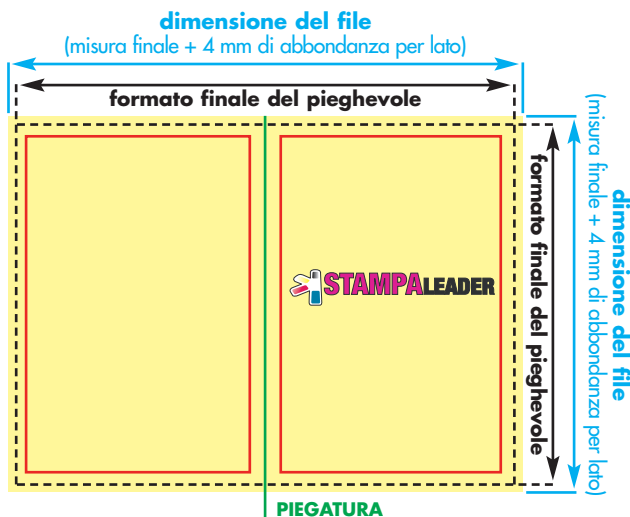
dimensione del file
(misura finale + 4 mm di abbondanza per lato)

formato finale del pieghevole

STAMPALEADER

formato finale del pieghevole

dimensione del file
(misura finale + 4 mm di abbondanza per lato)

PIEGATURA